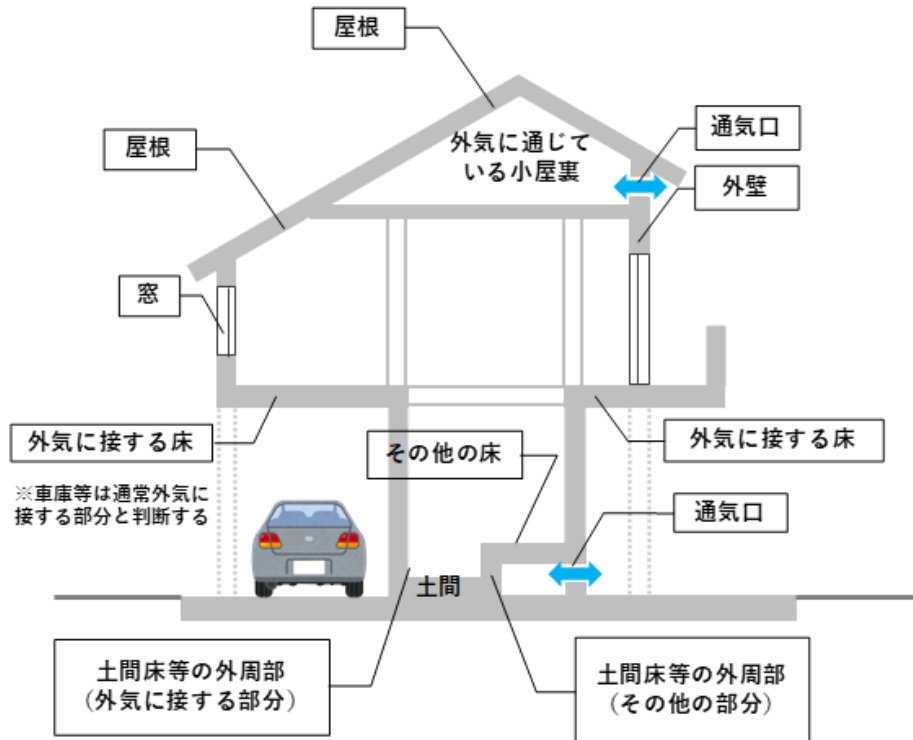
屋根

屋根

外気に通じている小屋裏

通気口

外壁

窓

外気に接する床

※車庫等は通常外気に接する部分と判断する

その他の床

外気に接する床

通気口

土間

土間床等の外周部
（外気に接する部分）

土間床等の外周部
（その他の部分）